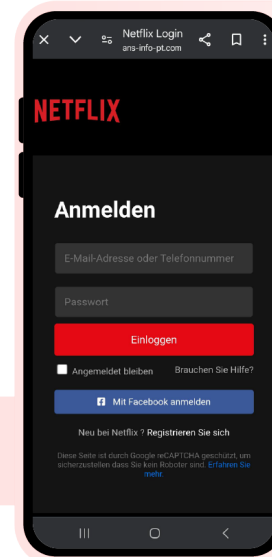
Netflix Login
ans-info-pt.com

NETFLIX

Anmelden

E-Mail-Adresse oder Telefonnummer

Passwort

Einloggen

Angemeldet bleiben

Brauchen Sie Hilfe?

Mit Facebook anmelden

Neu bei Netflix ? Registrieren Sie sich

Diese Seite ist durch Google reCAPTCHA geschützt, um sicherzustellen dass Sie kein Roboter sind. Erfahren Sie mehr.